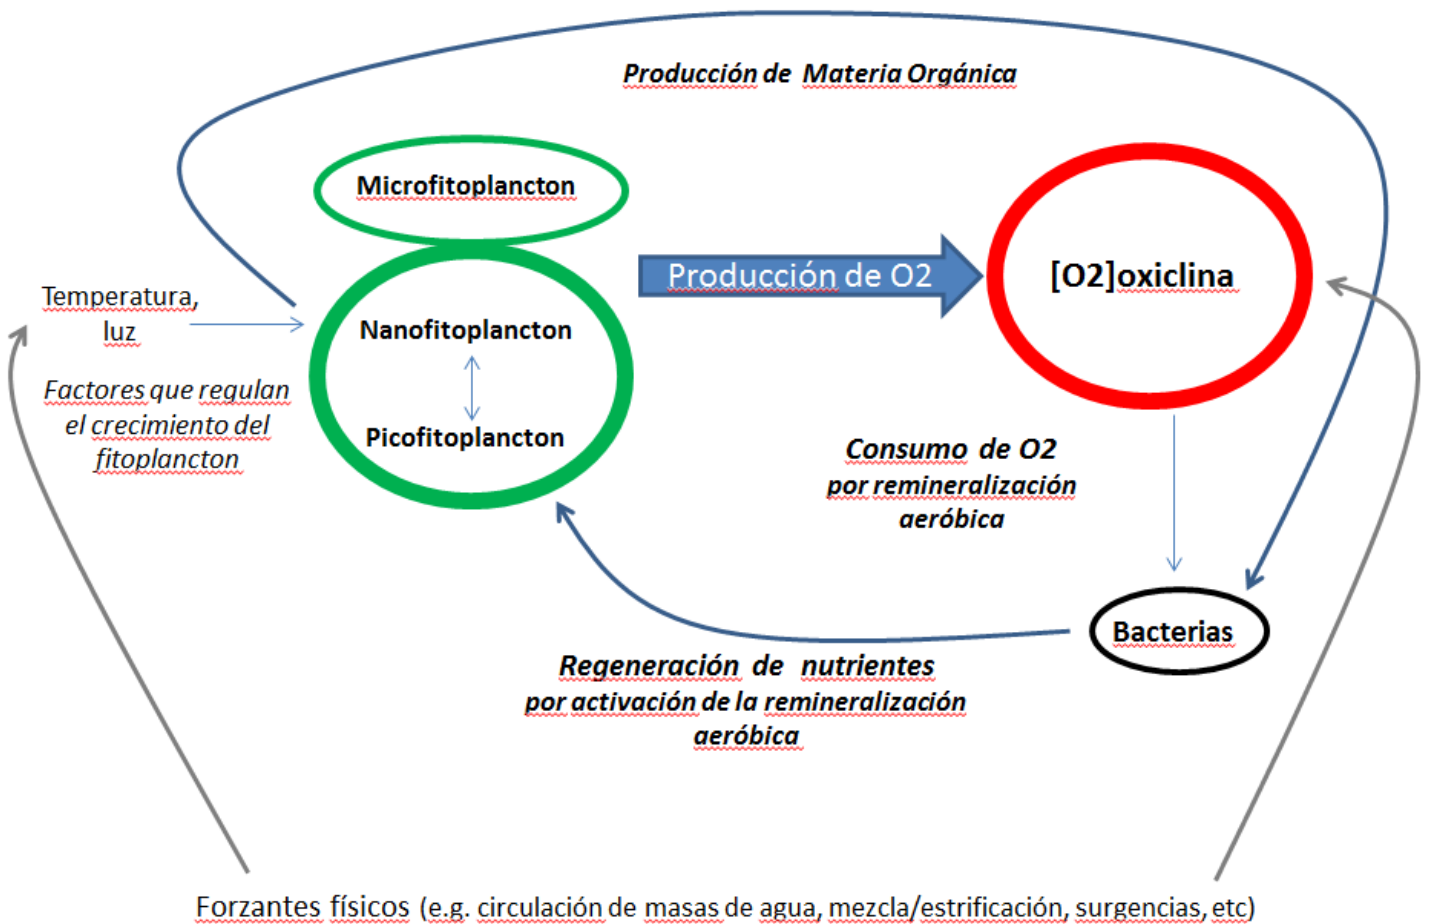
Producción de Materia Orgánica

Microfitoplancton

Producción de O2

[O2]oxiclina

Temperatura, luz

Nanofitoplancton

Picofitoplancton

Factores que regulan el crecimiento del fitoplancton

Consumo de O2 por remineralización aeróbica

Bacterias

Regeneración de nutrientes por activación de la remineralización aeróbica

Forzantes físicos (e.g. circulación de masas de agua, mezcla/estrificación, surgencias, etc)